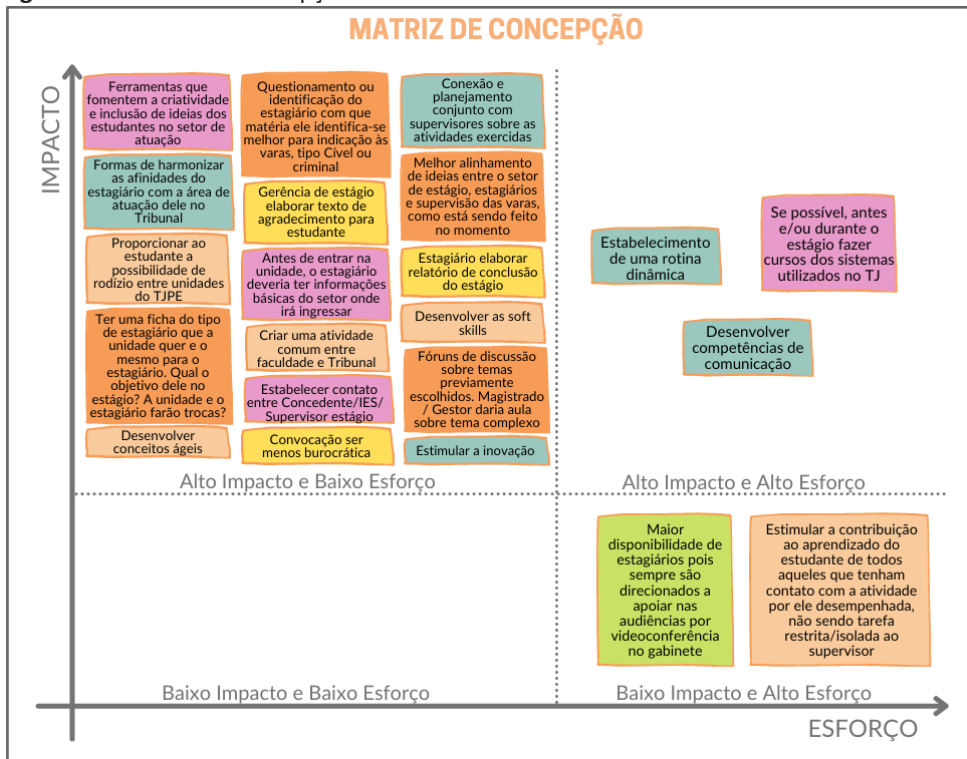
MATRIZ DE CONCEPÇÃO

IMPACTO

Ferramentas que fomentem a criatividade e inclusão de ideias dos estudantes no setor de atuação

Formas de harmonizar as afinidades do estagiário com a área de atuação dele no Tribunal

Proporcionar ao estudante a possibilidade de rodízio entre unidades do TJPE

Ter uma ficha do tipo de estagiário que a unidade quer e o mesmo para o estagiário. Qual o objetivo dele no estágio? A unidade e o estagiário farão trocas?

Desenvolver conceitos ágeis

Questionamento ou identificação do estagiário com que matéria ele identifica-se melhor para indicação às varas, tipo Cível ou criminal

Gerência de estágio elaborar texto de agradecimento para estudante

Antes de entrar na unidade, o estagiário deveria ter informações básicas do setor onde irá ingressar

Criar uma atividade comum entre faculdade e Tribunal

Estabelecer contato entre Concedente/IES/ Supervisor estágio

Convocação ser menos burocrática

Conexão e planejamento conjunto com supervisores sobre as atividades exercidas

Melhor alinhamento de ideias entre o setor de estágio, estagiários e supervisão das varas, como está sendo feito no momento

Estagiário elaborar relatório de conclusão do estágio

Desenvolver as soft skills

Fóruns de discussão sobre temas previamente escolhidos. Magistrado / Gestor daria aula sobre tema complexo

Estimular a inovação

Alto Impacto e Baixo Esforço

Estabelecimento de uma rotina dinâmica

Se possível, antes e/ou durante o estágio fazer cursos dos sistemas utilizados no TJ

Desenvolver competências de comunicação

Alto Impacto e Alto Esforço

Maior disponibilidade de estagiários pois sempre são direcionados a apoiar nas audiências por videoconferência no gabinete

Estimular a contribuição ao aprendizado de todos estudante de todos aqueles que tenham contato com a atividade por ele desempenhada, não sendo tarefa restrita/isolada ao supervisor

Baixo Impacto e Baixo Esforço

Baixo Impacto e Alto Esforço

ESFORÇO